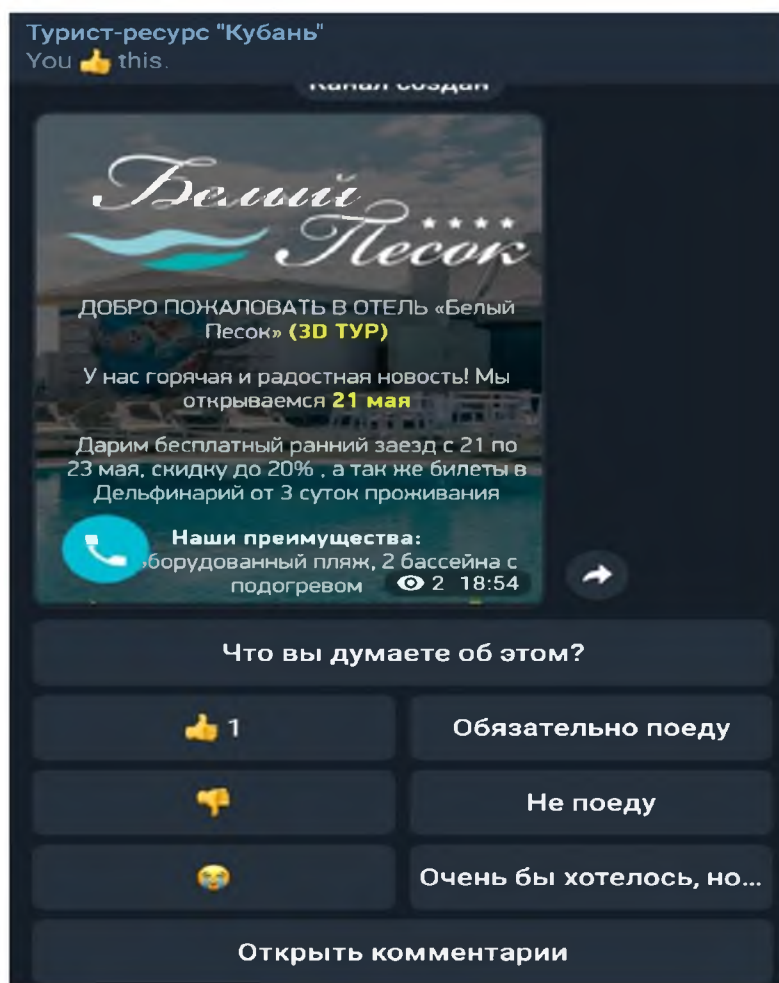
Турист-ресурс "Кубань"
You 👍 this.

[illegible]

Белый Песок ★★★★

ДОБРО ПОЖАЛОВАТЬ В ОТЕЛЬ «Белый Песок» (3D ТУР)

У нас горячая и радостная новость! Мы открываемся 21 мая

Дарим бесплатный ранний заезд с 21 по 23 мая, скидку до 20% , а так же билеты в Дельфинарий от 3 суток проживания

Наши преимущества:
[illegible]борудованный пляж, 2 бассейна с подогревом

2 18:54

Что вы думаете об этом?

| 👍 1 | Обязательно поеду |
|---|---|
| 👎 | Не поеду |
| 😭 | Очень бы хотелось, но... |

Открыть комментарии